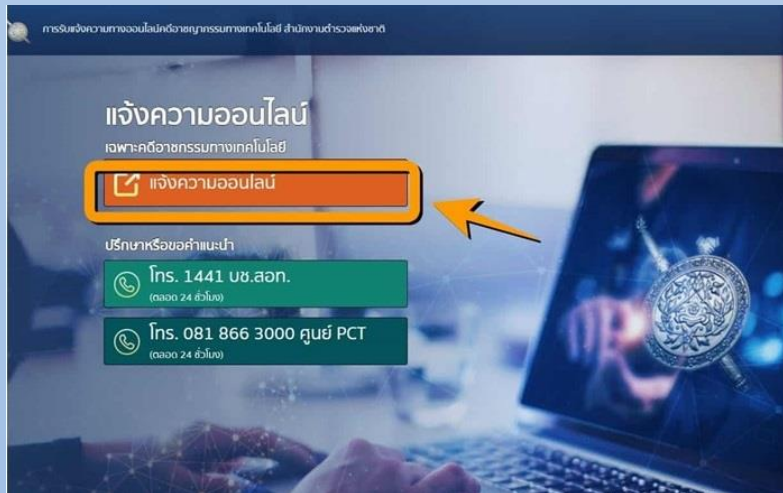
การรับแจ้งความทางออนไลน์คดีอาชญากรรมทางเทคโนโลยี สำนักงานตำรวจแห่งชาติ

แจ้งความออนไลน์

เฉพาะคดีอาชญากรรมทางเทคโนโลยี

แจ้งความออนไลน์

ปรึกษาหรือขอคำแนะนำ

โทร. 1441 บช.สอท.
(ตลอด 24 ชั่วโมง)

โทร. 081 866 3000 ศูนย์ PCT
(ตลอด 24 ชั่วโมง)